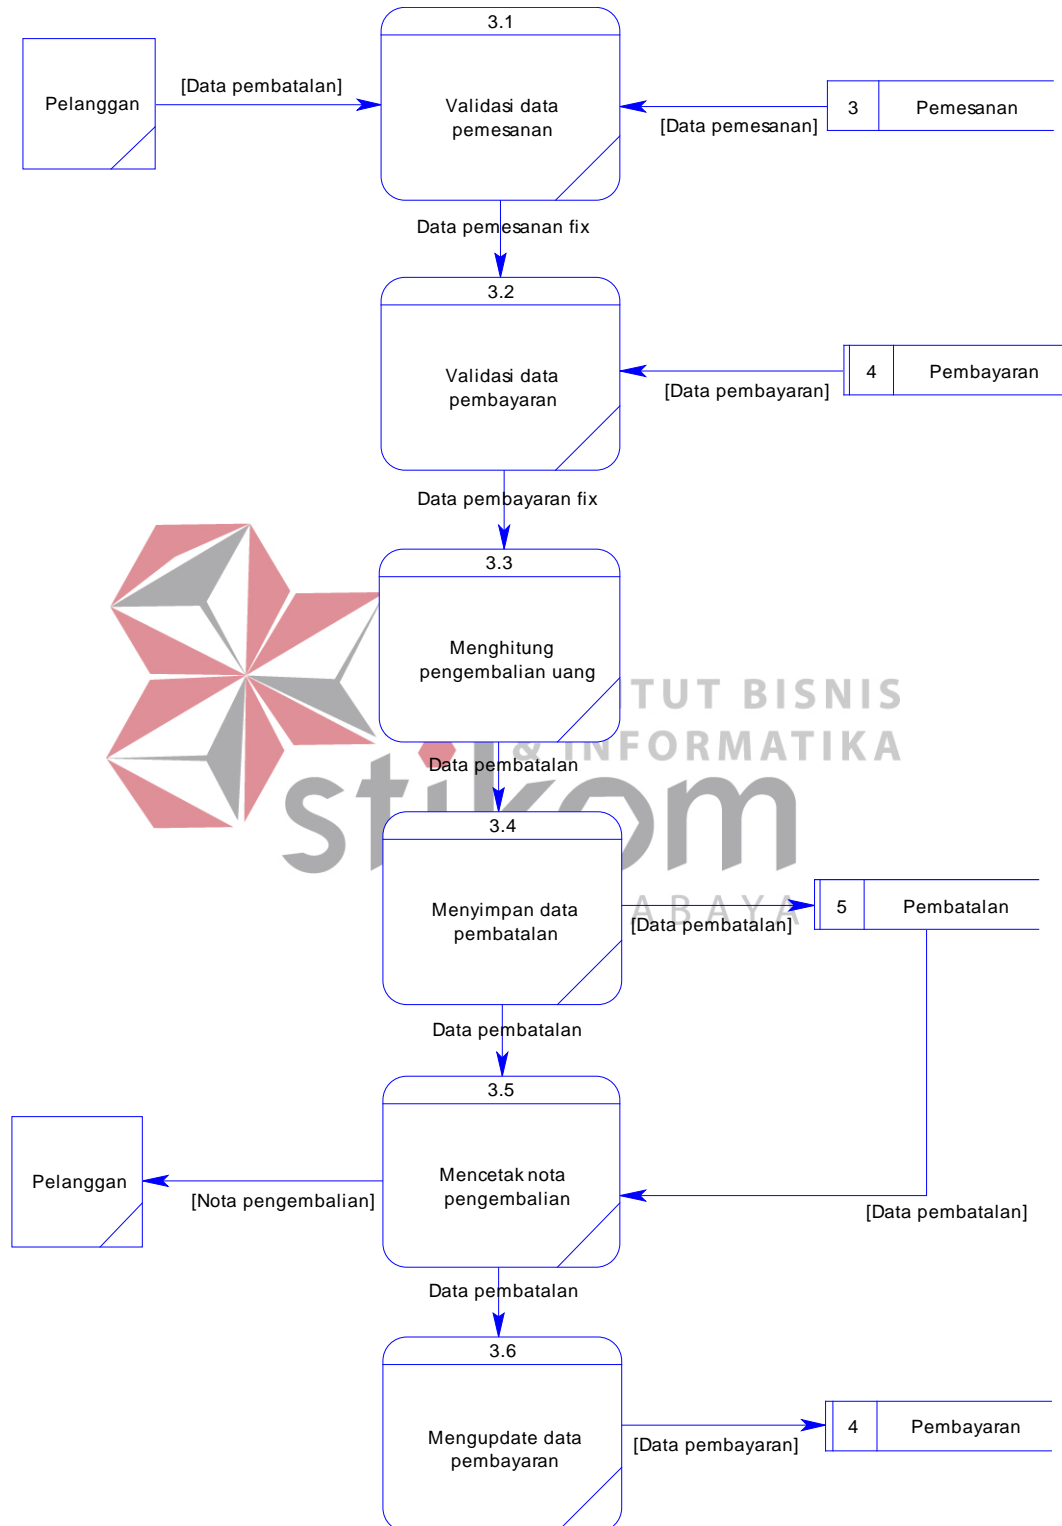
3.1

Pelanggan

[Data pembatalan]

Validasi data pemesanan

3 Pemesanan

[Data pemesanan]

Data pemesanan fix

3.2

Validasi data pembayaran

4 Pembayaran

[Data pembayaran]

Data pembayaran fix

3.3

Menghitung pengembalian uang

TUT BISNIS & INFORMATIKA

stikom

Data pembatalan

3.4

Menyimpan data pembatalan

ABAYA

5 Pembatalan

[Data pembatalan]

Data pembatalan

3.5

Pelanggan

[Nota pengembalian]

Mencetak nota pengembalian

[Data pembatalan]

Data pembatalan

3.6

Mengupdate data pembayaran

[Data pembayaran]

4 Pembayaran